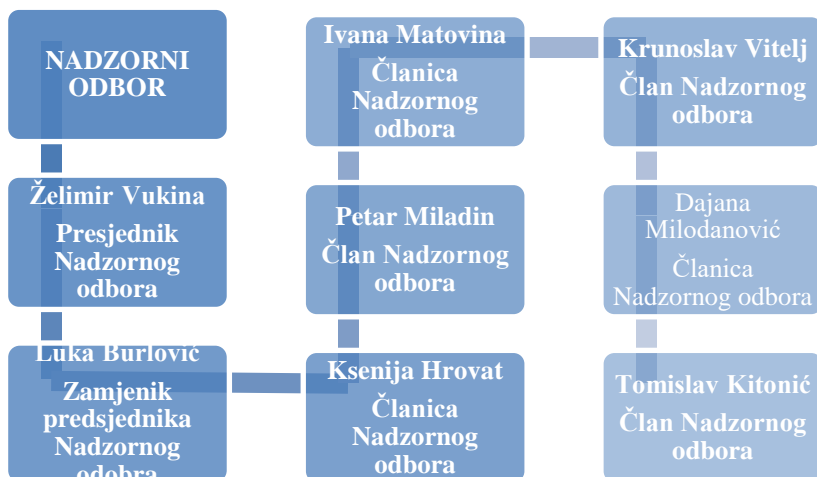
NADZORNI ODBOR

Želimir Vukina
Presjednik Nadzornog odbora

Luka Burlović
Zamjenik predsjednika Nadzornog odbora

Ivana Matovina
Članica Nadzornog odbora

Petar Miladin
Član Nadzornog odbora

Ksenija Hrovat
Članica Nadzornog odbora

Krunoslav Vitelj
Član Nadzornog odbora

Dajana Milodanović
Članica Nadzornog odbora

Tomislav Kitonić
Član Nadzornog odbora